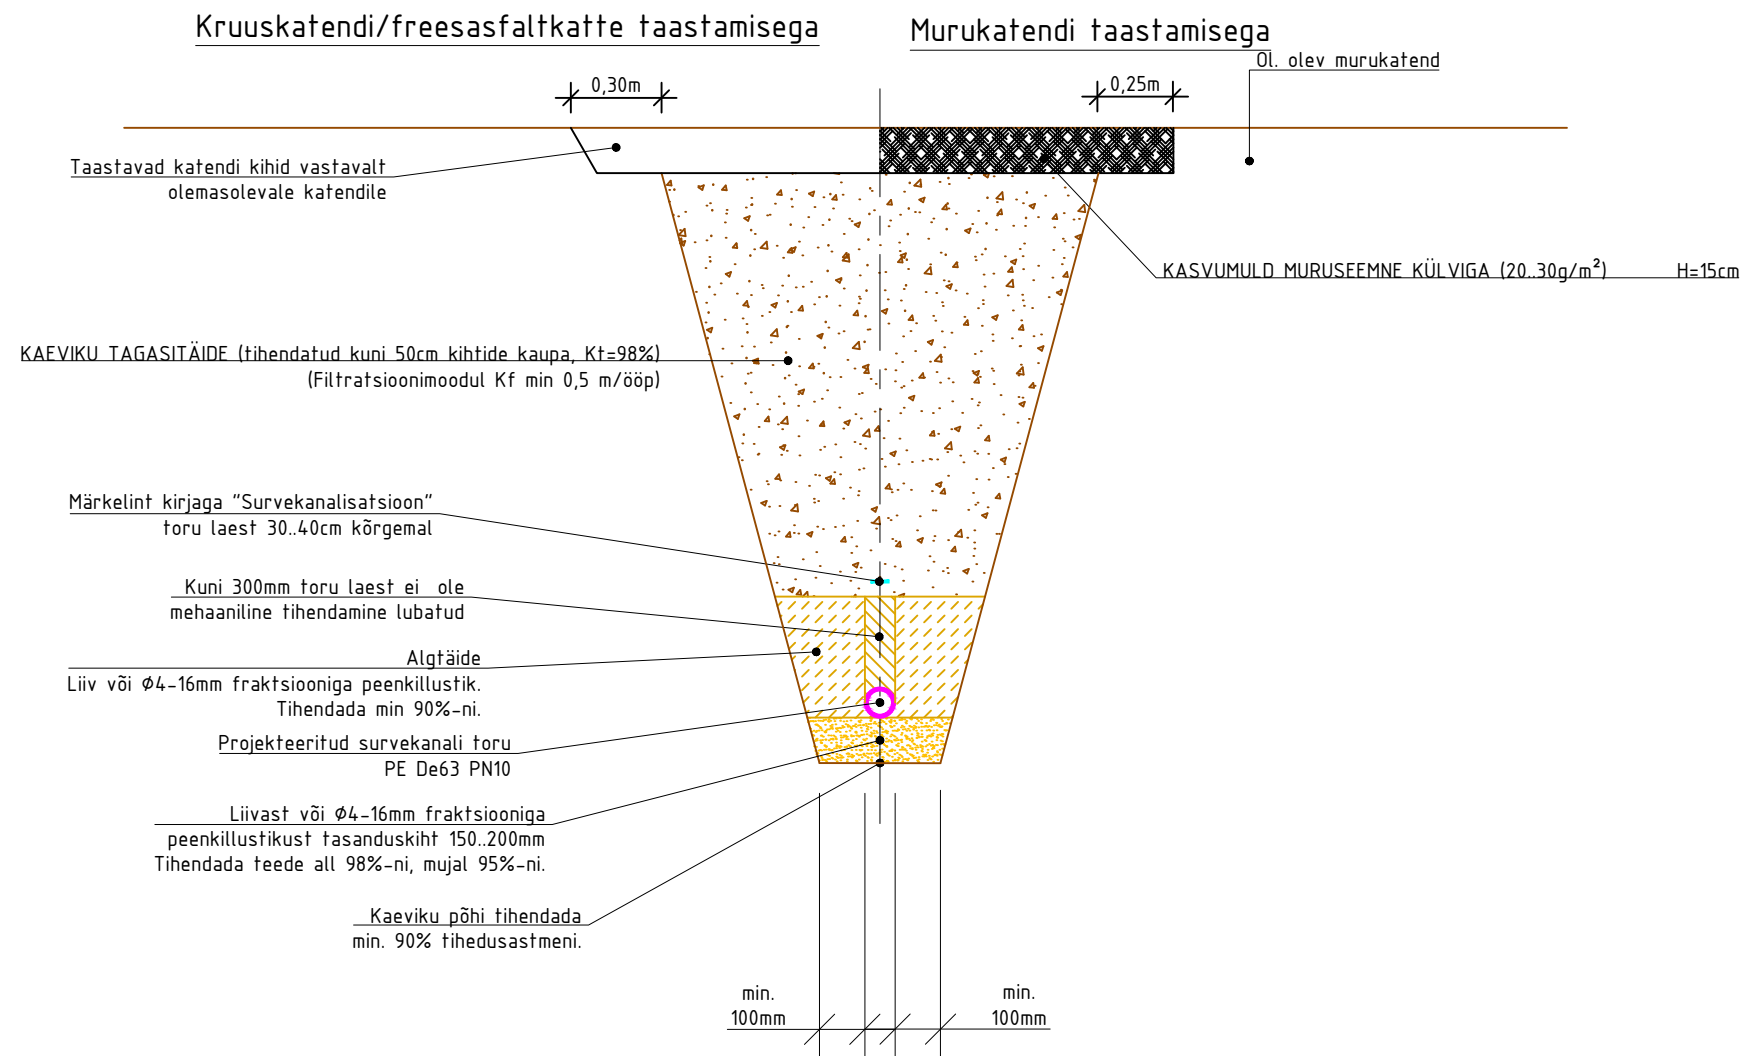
Kruuskatendi/freesasfaltkatte taastamisega

Murukatendi taastamisega

0,30m

0,25m

Ol. olev murukatend

Taastavad katendi kihid vastavalt olemasolevale katendile

KASVUMULD MURUSEEMNE KÜLVIGA (20..30g/m$^2$) H=15cm

KAEVIKU TAGASITÄIDE (tihendatud kuni 50cm kihtide kaupa, Kt=98%)
(Filtratsioonimoodul Kf min 0,5 m/ööp)

Märkelint kirjaga "Survekanalisatsioon"
toru laest 30..40cm kõrgemal

Kuni 300mm toru laest ei ole
mehaaniline tihendamine lubatud

Algtäide
Liiv või Φ4-16mm fraktsiooniga peenkillustik.
Tihendada min 90%-ni.

Projekteeritud survekanali toru
PE De63 PN10

Liivast või Φ4-16mm fraktsiooniga
peenkillustikust tasanduskiht 150..200mm
Tihendada teede all 98%-ni, mujal 95%-ni.

Kaeviku põhi tihendada
min. 90% tihedusastmeni.

min.
100mm

min.
100mm